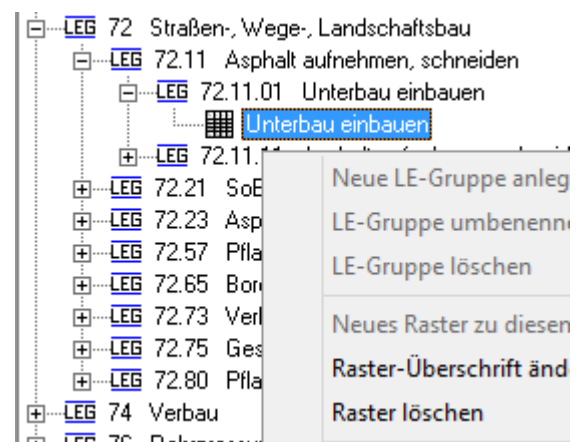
LEG 72 Straßen-, Wege-, Landschaftsbau
LEG 72.11 Asphalt aufnehmen, schneiden
LEG 72.11.01 Unterbau einbauen
Unterbau einbauen
LEG 72.11.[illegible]
LEG 72.21 So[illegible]
LEG 72.23 Asp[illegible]
LEG 72.57 Pfla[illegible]
LEG 72.65 Bor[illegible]
LEG 72.73 Ver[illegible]
LEG 72.75 Ges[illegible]
LEG 72.80 Pfla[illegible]
LEG 74 Verbau
LEG 76 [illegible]

Neue LE-Gruppe anleg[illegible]
LE-Gruppe umbenenn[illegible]
LE-Gruppe löschen
Neues Raster zu diesen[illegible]
Raster-Überschrift änd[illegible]
Raster löschen